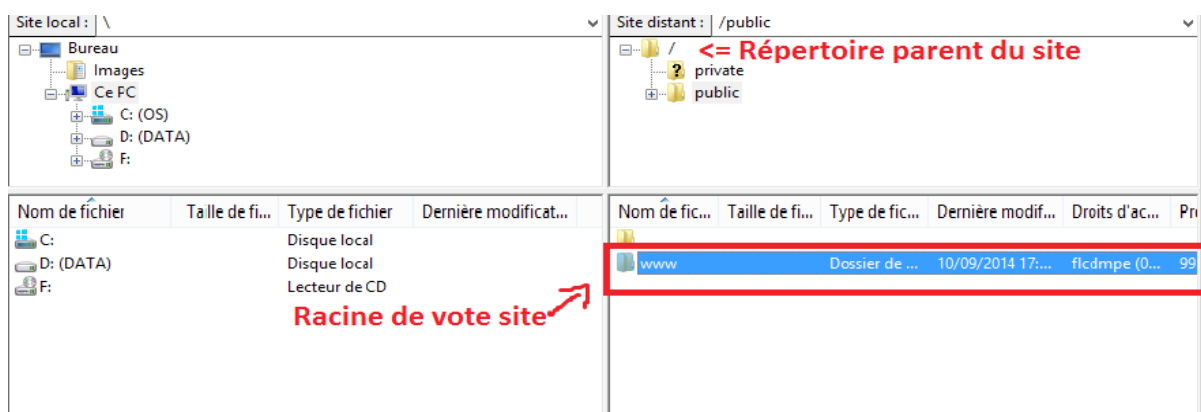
Site local : \

Bureau
Images
Ce PC
C: (OS)
D: (DATA)
F:

Site distant : /public

/ <= Répertoire parent du site
private
public

| Nom de fichier | Taille de fi... | Type de fichier | Dernière modificat... |
|---|---|---|---|
| C: | | Disque local | |
| D: (DATA) | | Disque local | |
| F: | | Lecteur de CD | |

Racine de vote site

| Nom de fic... | Taille de fi... | Type de fic... | Dernière modif... | Droits d'ac... | Pr |
|---|---|---|---|---|---|
| .. | | | | | |
| www | | Dossier de ... | 10/09/2014 17:... | flcdmpe (0... | 99 |